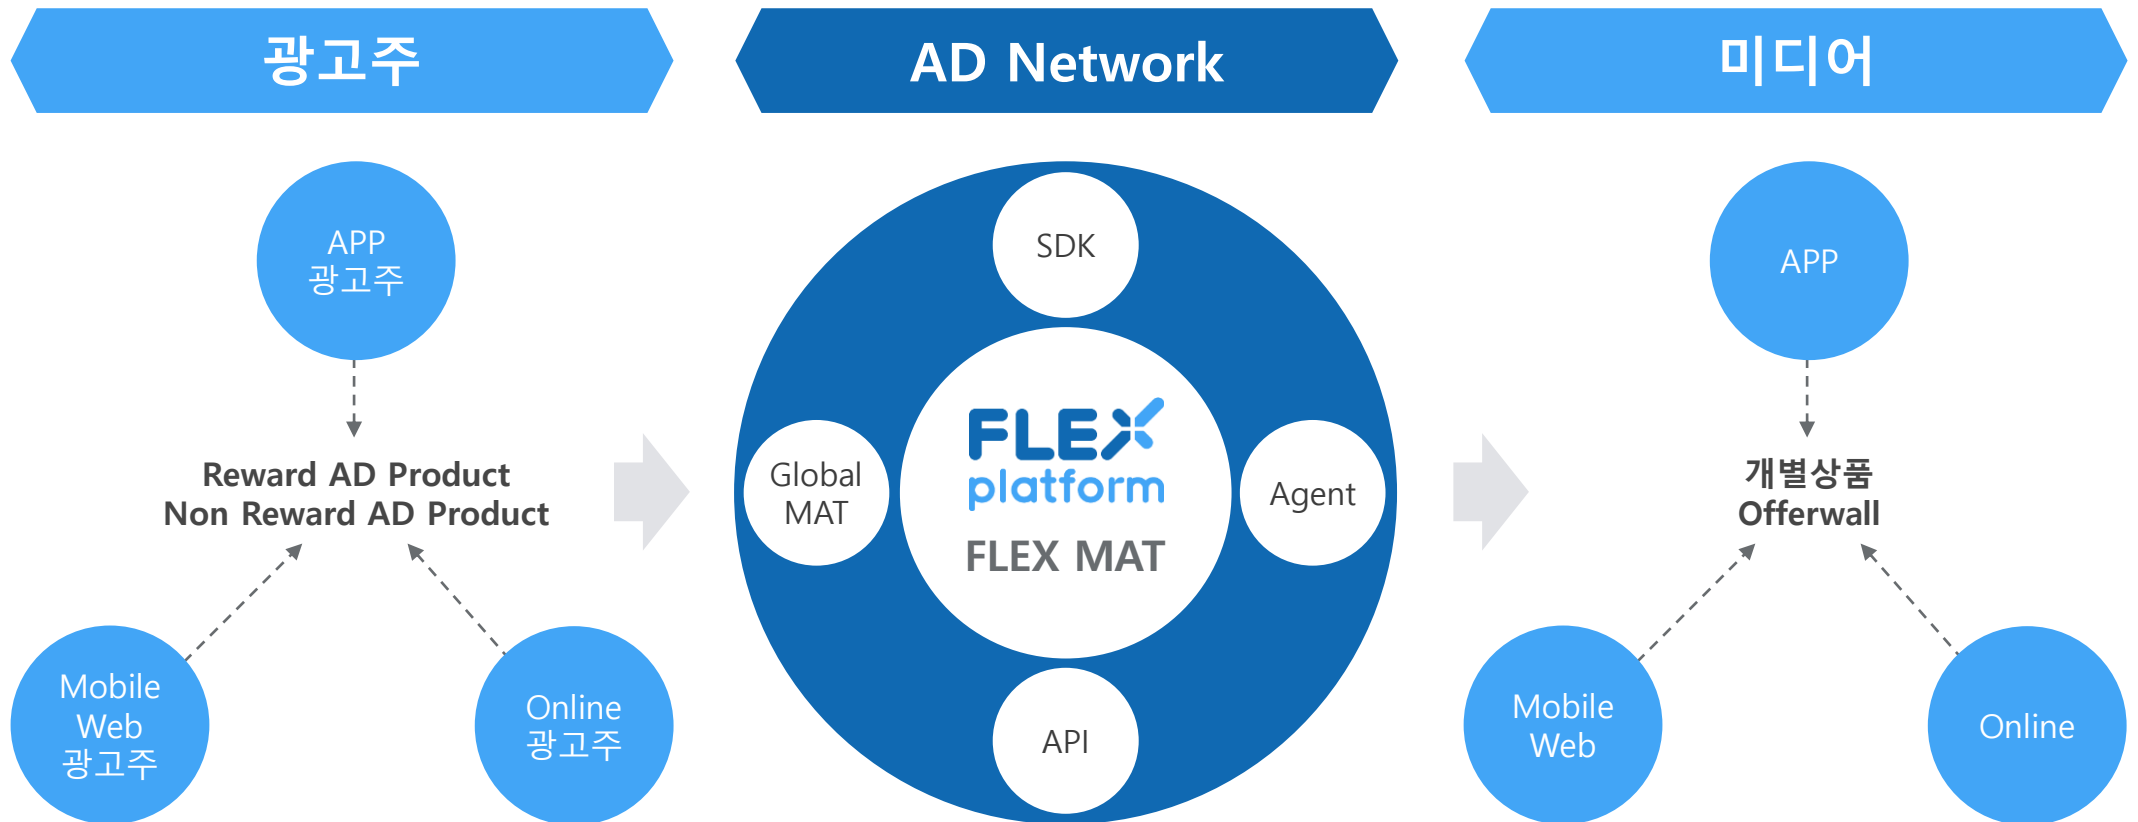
광고주

AD Network

미디어

APP
광고주

Reward AD Product
Non Reward AD Product

Mobile
Web
광고주

Online
광고주

SDK

Global
MAT

FLEX
platform

FLEX MAT

Agent

API

APP

개별상품
Offerwall

Mobile
Web

Online